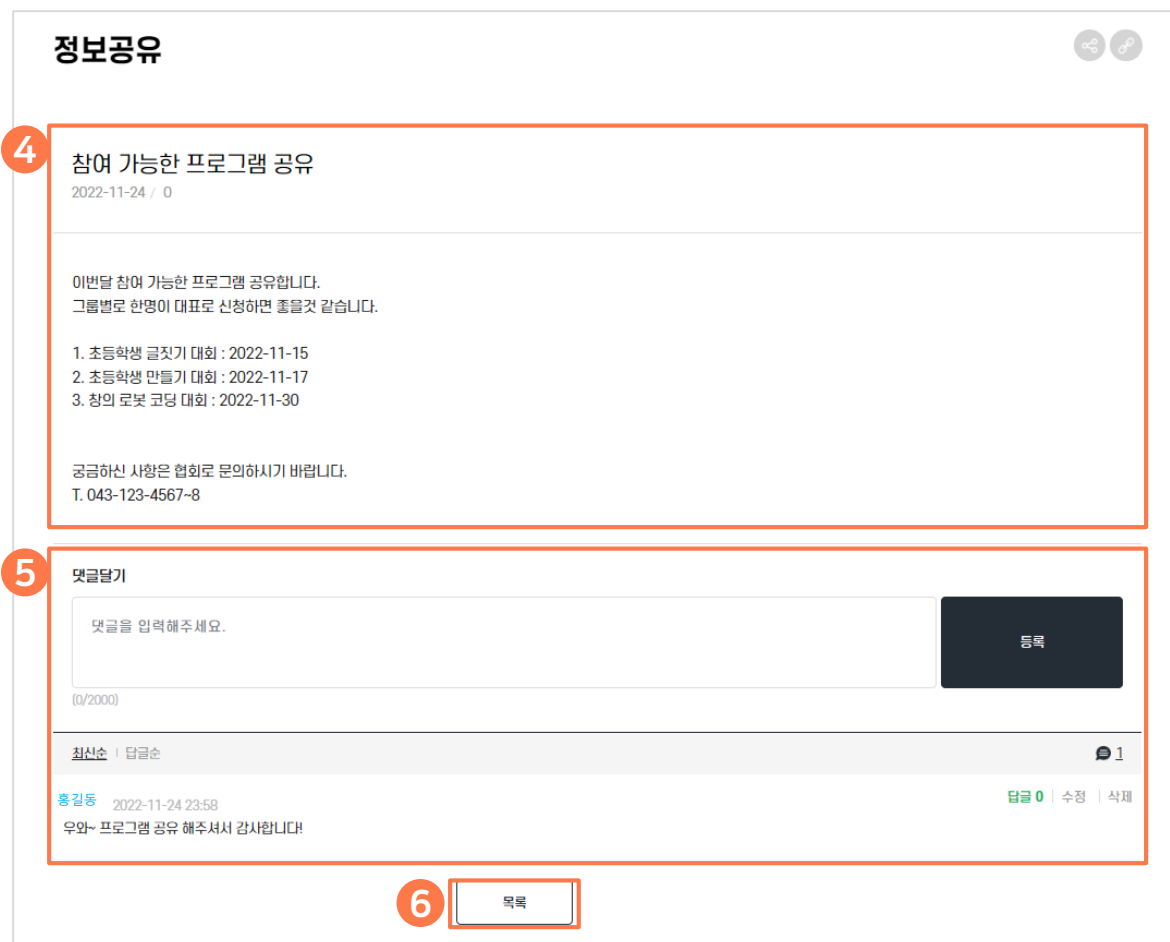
정보공유

4

참여 가능한 프로그램 공유

2022-11-24 / 0

이번달 참여 가능한 프로그램 공유합니다.
그룹별로 한명이 대표로 신청하면 좋을것 같습니다.

1. 초등학생 글짓기 대회 : 2022-11-15
2. 초등학생 만들기 대회 : 2022-11-17
3. 창의 로봇 코딩 대회 : 2022-11-30

궁금하신 사항은 협회로 문의하시기 바랍니다.
T. 043-123-4567~8

5

댓글달기

댓글을 입력해주세요.

등록

(0/2000)

최신순 | 답글순

1

홍길동 2022-11-24 23:58

답글 0 | 수정 | 삭제

우와~ 프로그램 공유 해주셔서 감사합니다!

6

목록